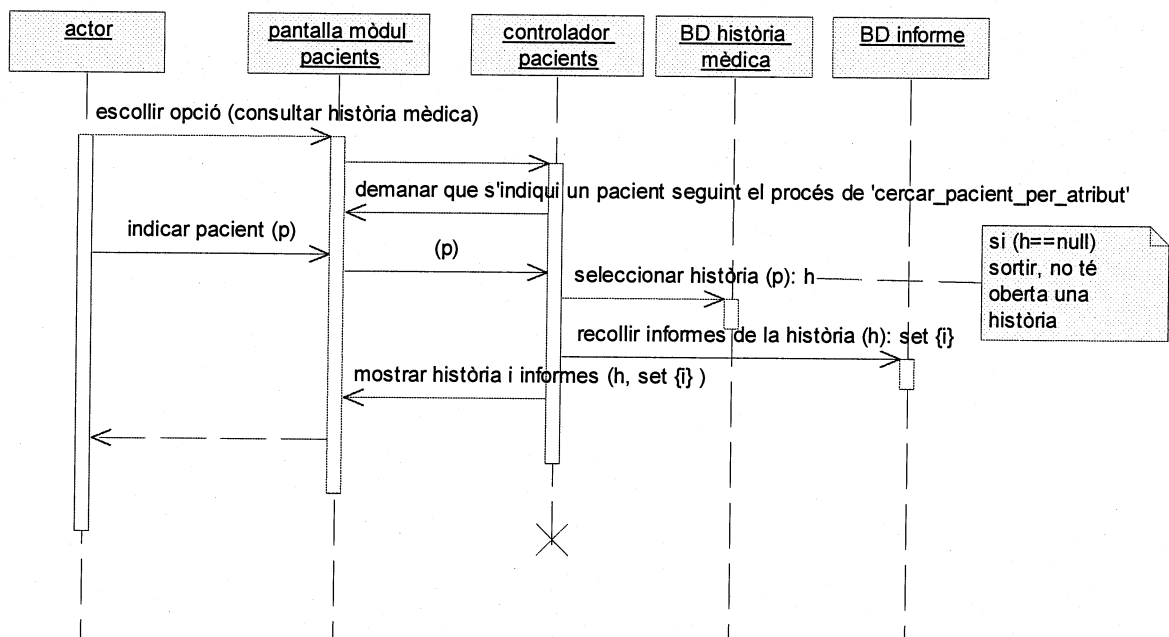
actor

pantalla mòdul pacients

controlador pacients

BD història mèdica

BD informe

escollir opció (consultar història mèdica)

demanar que s'indiqui un pacient seguint el procés de 'cercar_pacient_per_atribut'

indicar pacient (p)

(p)

seleccionar història (p): h

si (h==null) sortir, no té oberta una història

recollir informes de la història (h): set {i}

mostrar història i informes (h, set {i} )